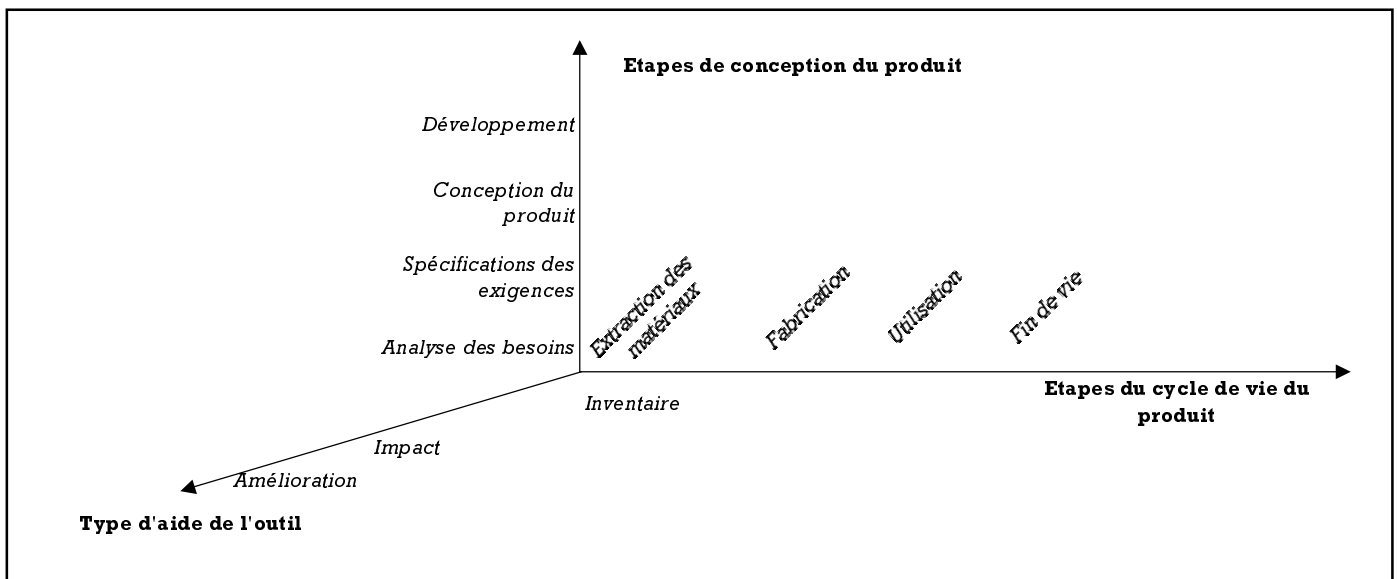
Etapes de conception du produit

Développement

Conception du produit

Spécifications des exigences

Analyse des besoins

Extraction des matériaux

Fabrication

Utilisation

Fin de vie

Etapes du cycle de vie du produit

Inventaire

Impact

Amélioration

Type d'aide de l'outil